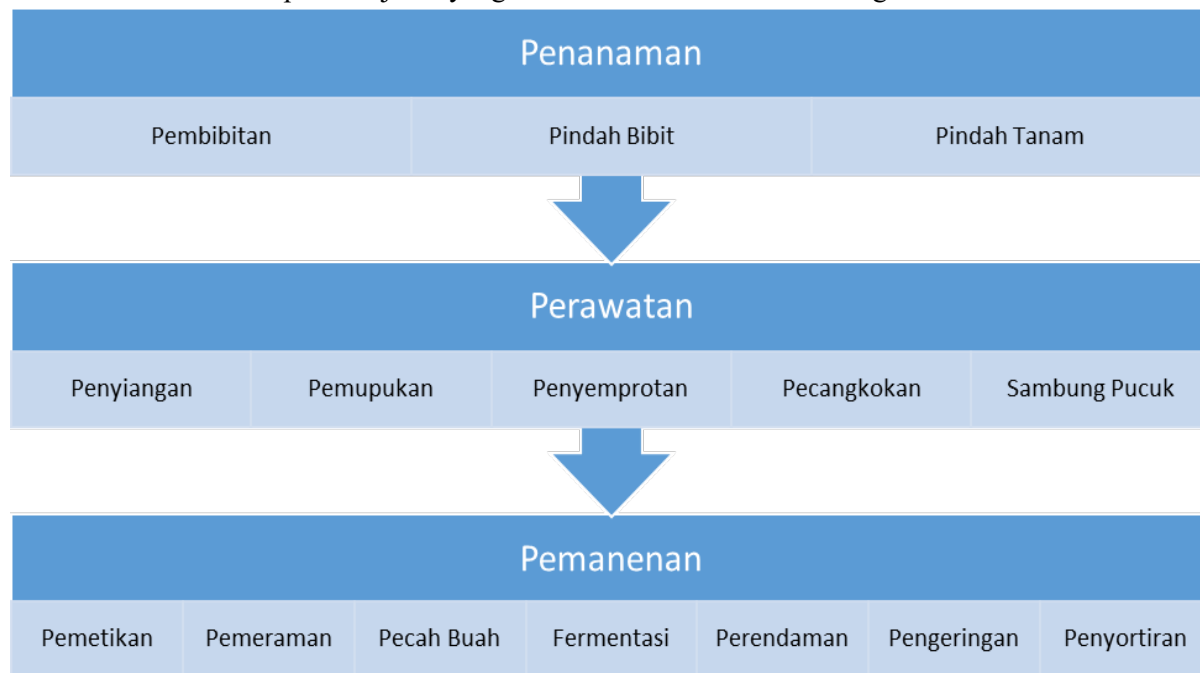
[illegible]

Penanaman

| Pembibitan | Pindah Bibit | Pindah Tanam |
|---|---|---|

Perawatan

| Penyiangan | Pemupukan | Penyemprotan | Pecangkokan | Sambung Pucuk |
|---|---|---|---|---|

Pemanenan

| Pemetikan | Pemeraman | Pecah Buah | Fermentasi | Perendaman | Pengeringan | Penyortiran |
|---|---|---|---|---|---|---|